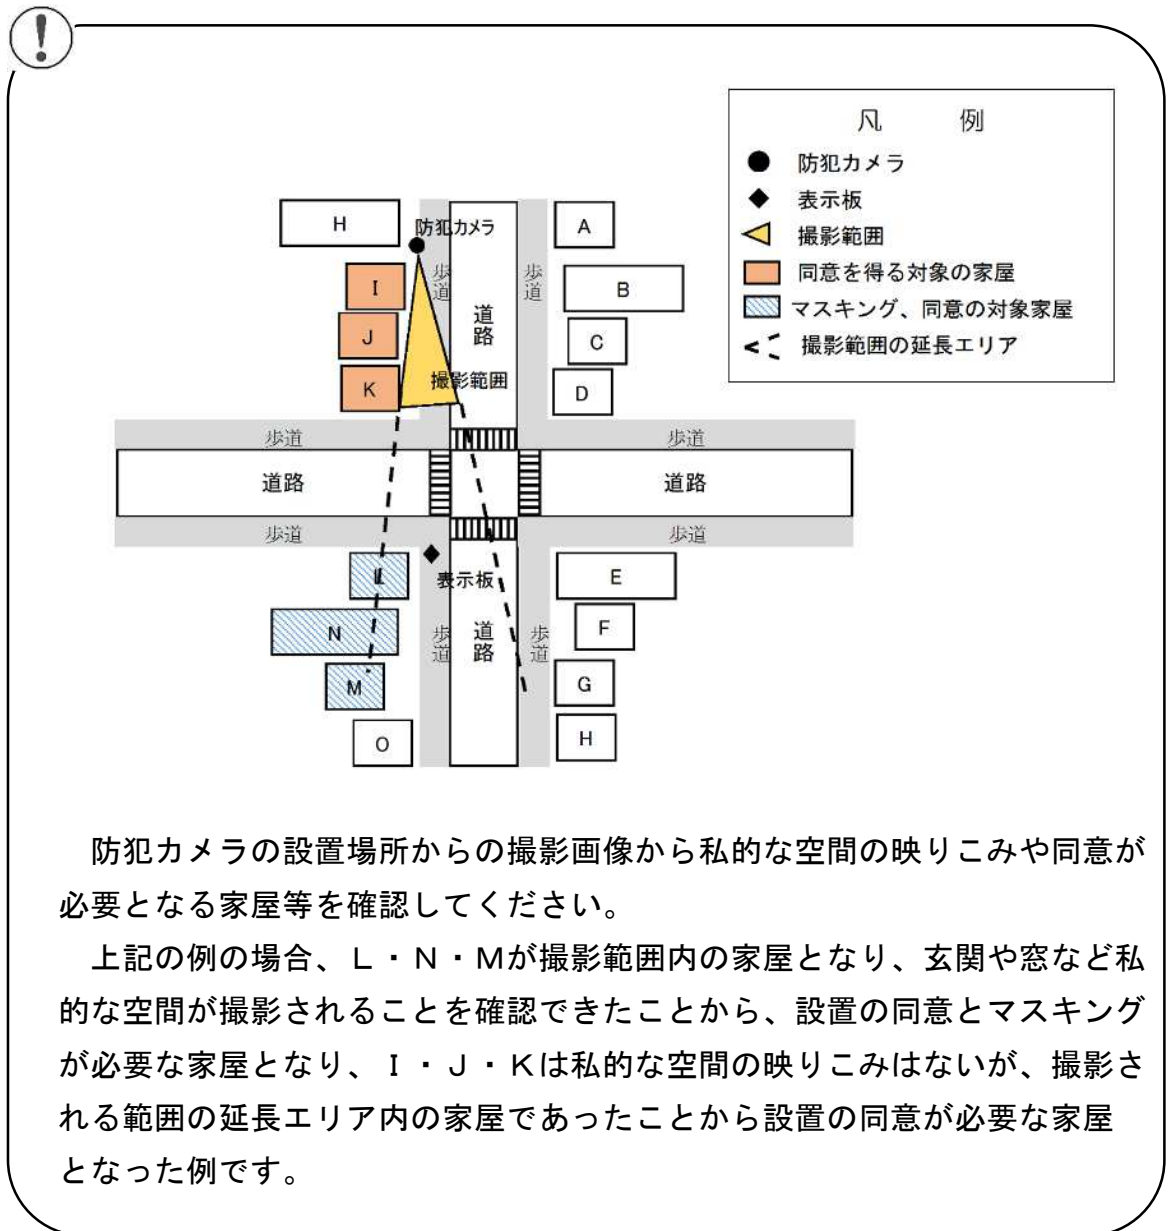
!

凡　例
防犯カメラ
表示板
撮影範囲
同意を得る対象の家屋
マスキング、同意の対象家屋
撮影範囲の延長エリア

H
防犯カメラ
A
歩道
歩道
I
B
道路
J
C
K
撮影範囲
D
歩道
歩道
道路
道路
歩道
歩道
L
表示板
E
N
歩道
道路
歩道
F
M
G
O
H

防犯カメラの設置場所からの撮影画像から私的な空間の映りこみや同意が必要となる家屋等を確認してください。

上記の例の場合、L・N・Mが撮影範囲内の家屋となり、玄関や窓など私的な空間が撮影されることを確認できたことから、設置の同意とマスキングが必要な家屋となり、I・J・Kは私的な空間の映りこみはないが、撮影される範囲の延長エリア内の家屋であったことから設置の同意が必要な家屋となった例です。